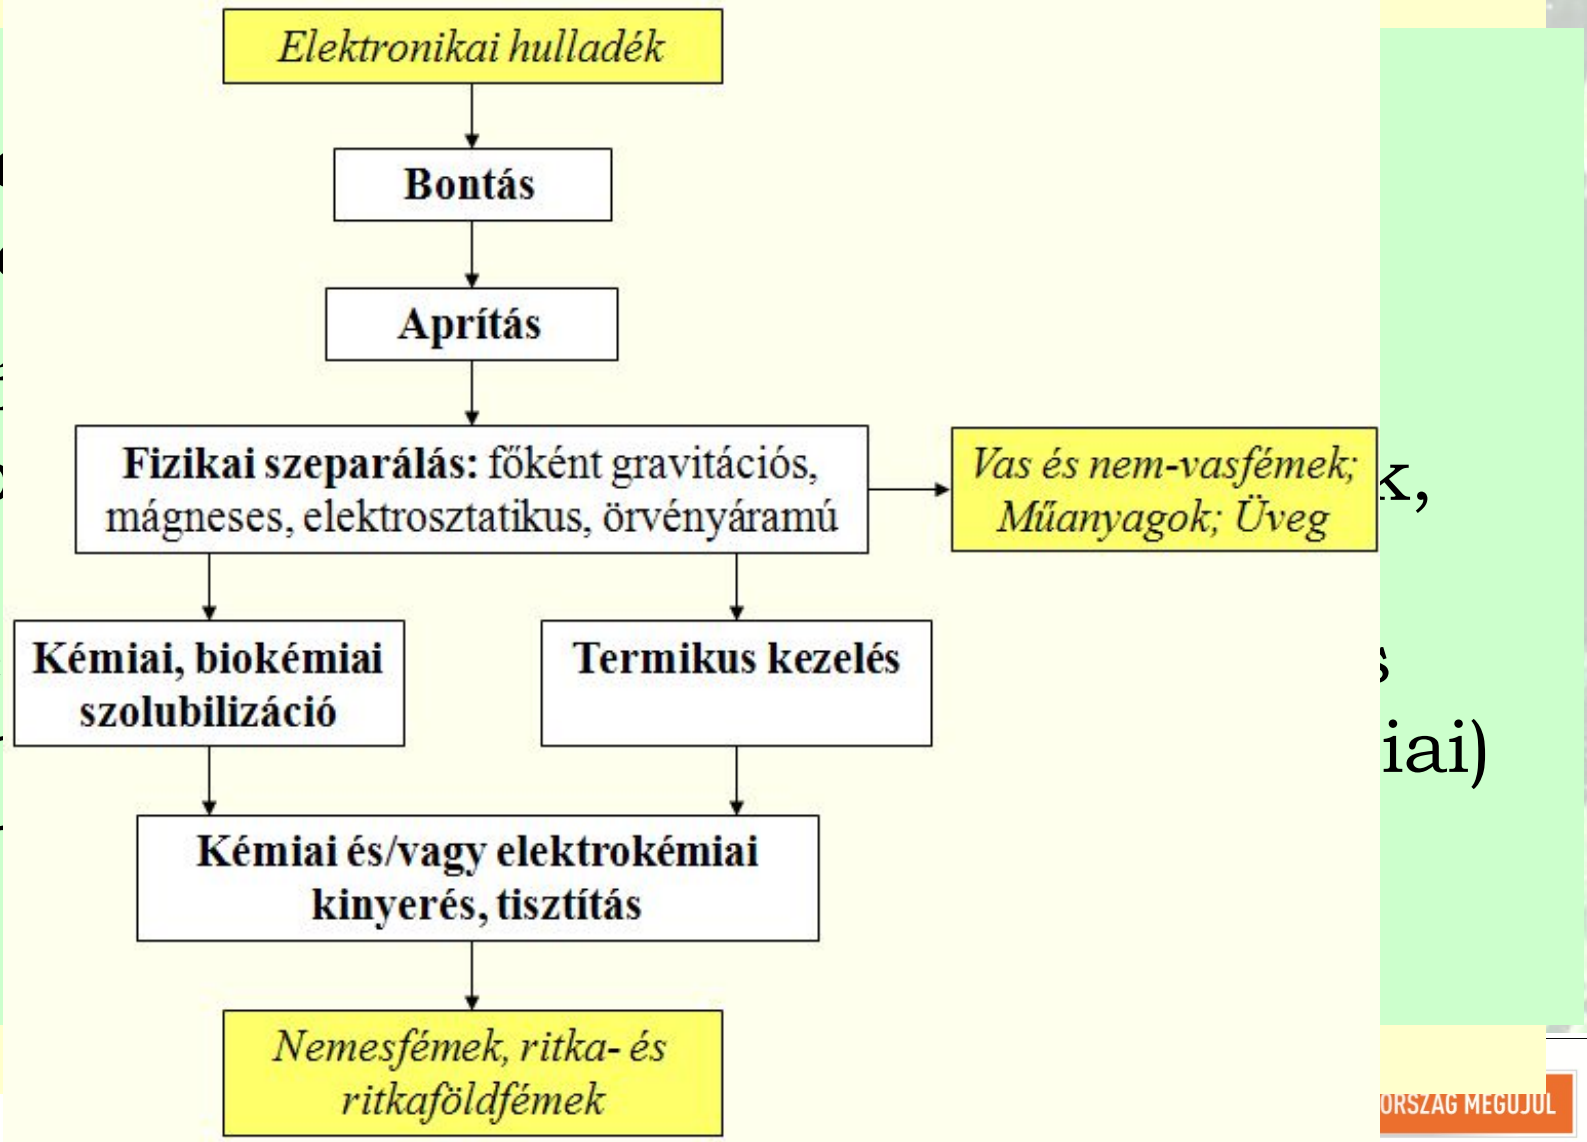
Elektronikai hulladék

Bontás

Aprítás

Fizikai szeparálás: főként gravitációs, mágneses, elektrosztatikus, örvényáramú

Vas és nem-vasfémek; Műanyagok; Üveg

k,

Kémiai, biokémiai szolubilizáció

Termikus kezelés

s

iai)

Kémiai és/vagy elektrokémiai kinyerés, tisztítás

Nemesfémek, ritka- és ritkaföldfémek

ORSZÁG MEGÚJUL